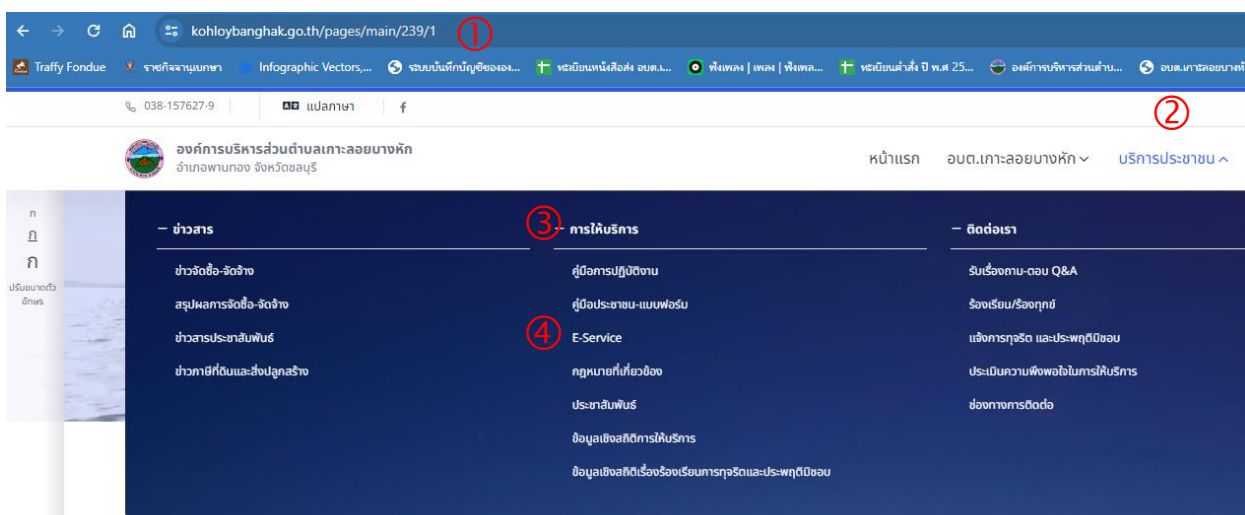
kohloybanghak.go.th/pages/main/239/1 ①

Traffy Fondue | รายกิจจานุเบกษา | Infographic Vectors,... | ระบบบันทึกบัญชีขององ... | ทะเบียนหนังสือส่ง อบต.... | ฟังเพลง | เพลง | ฟังเพล... | ทะเบียนคำสั่ง ปี พ.ศ 25... | องค์การบริหารส่วนตำบ... | อบต.เกาะลอยบางหั

038-157627-9 | แปลภาษา | f

②

องค์การบริหารส่วนตำบลเกาะลอยบางหัก
อำเภอพานทอง จังหวัดชลบุรี

หน้าแรก | อบต.เกาะลอยบางหัก | บริการประชาชน

ก
ก
ก
ปรับขนาดตัวอักษร

— ข่าวสาร
ข่าวจัดซื้อ-จัดจ้าง
สรุปผลการจัดซื้อ-จัดจ้าง
ข่าวสารประชาสัมพันธ์
ข่าวภาษีที่ดินและสิ่งปลูกสร้าง

③ — การให้บริการ
คู่มือการปฏิบัติงาน
คู่มือประชาชน-แบบฟอร์ม
④ E-Service
กฎหมายที่เกี่ยวข้อง
ประชาสัมพันธ์
ข้อมูลเชิงสถิติการให้บริการ
ข้อมูลเชิงสถิติเรื่องร้องเรียนการทุจริตและประพฤติมิชอบ

— ติดต่อเรา
รับเรื่องถาม-ตอบ Q&A
ร้องเรียน/ร้องทุกข์
แจ้งการทุจริต และประพฤติมิชอบ
ประเมินความพึงพอใจในการให้บริการ
ช่องทางการติดต่อ